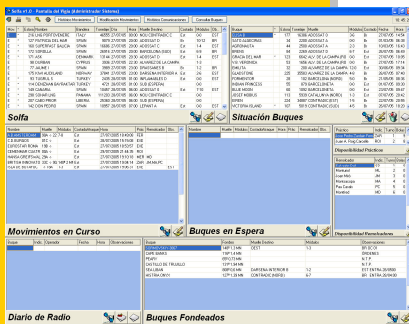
Solfa v1.0 - Pantalla del Vigia (Administrador Sistema)

Historico Movimientos | Modificacion Movimientos | Historico Comunicaciones | Consultar Buques

Solfa

Situación Buques

Movimientos en Curso

Buques en Espera

Diario de Radio

Buques Fondeados

Disponibilidad Prácticos

Disponibilidad Remolcadores

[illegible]